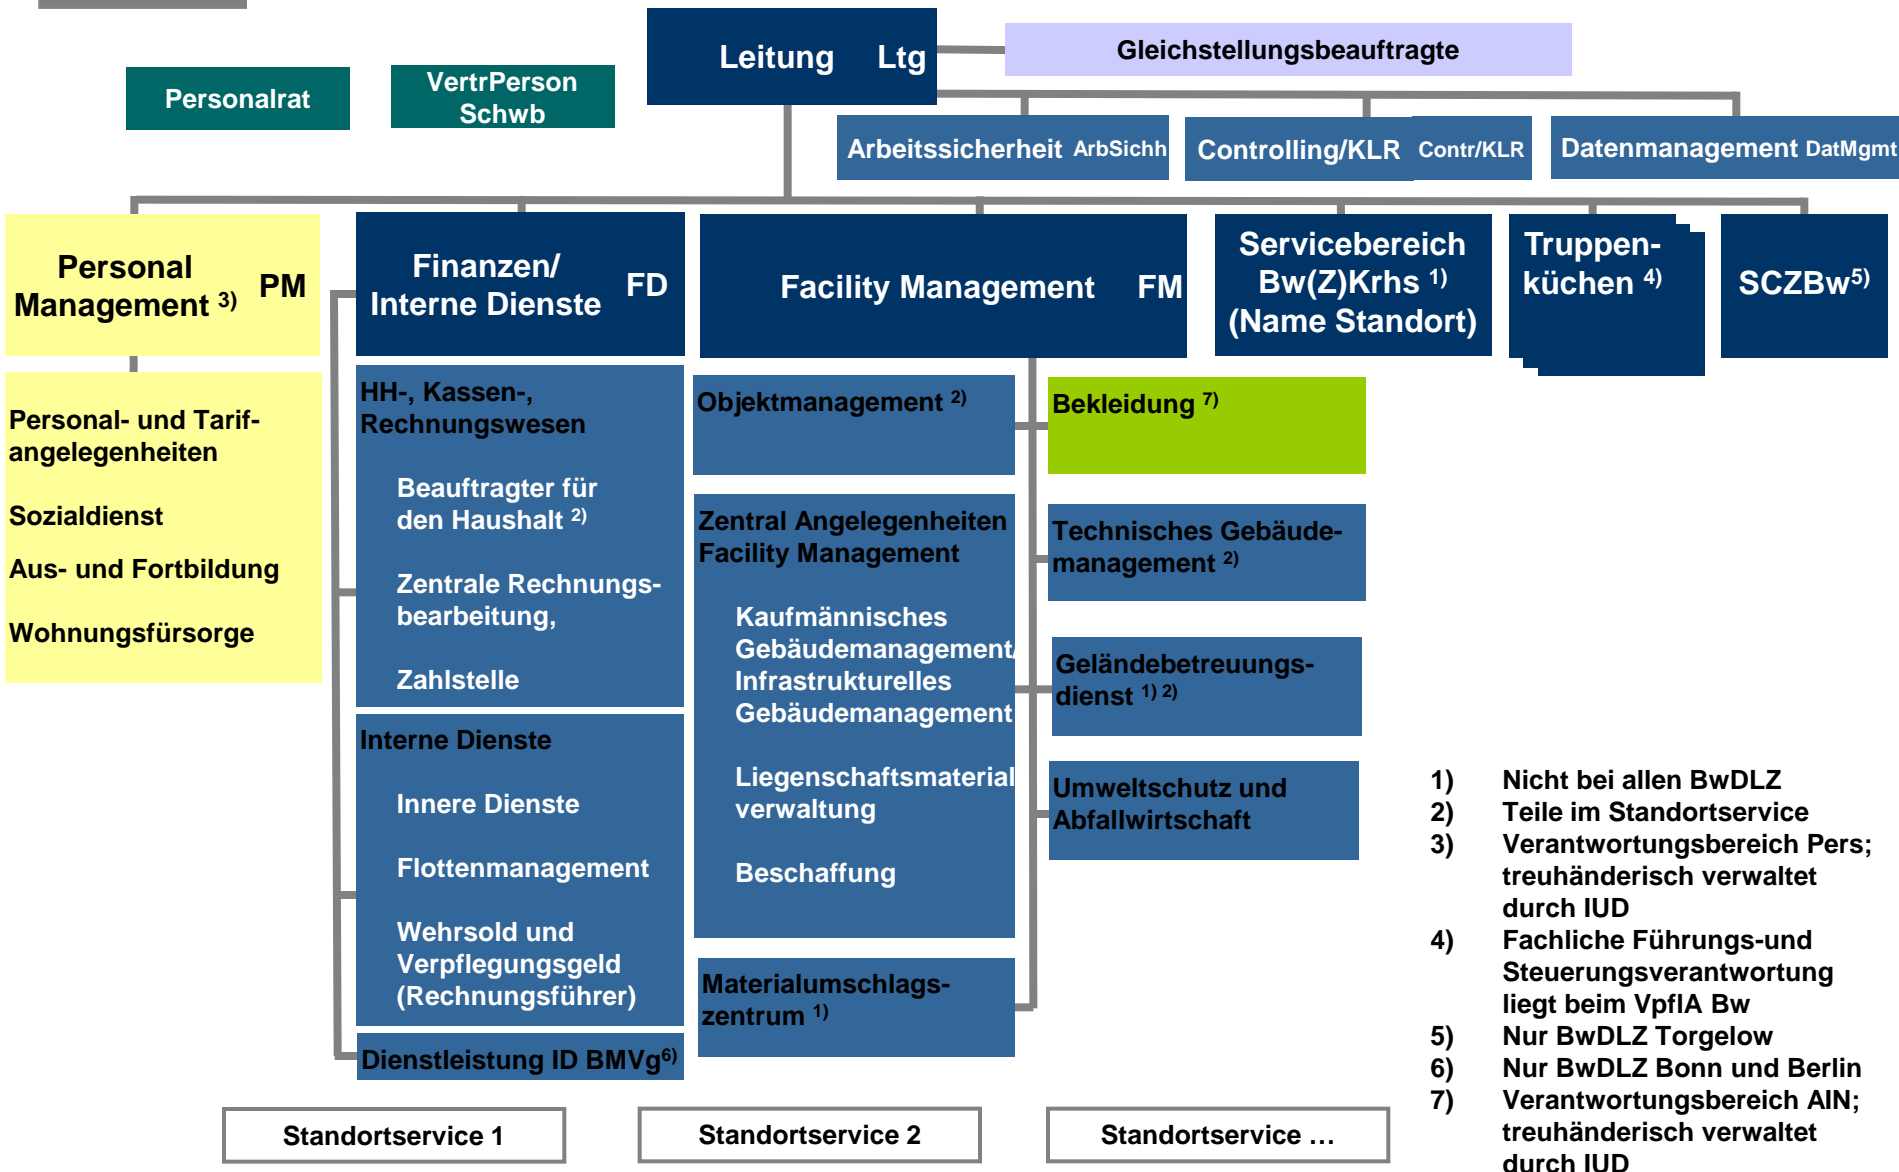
Leitung Ltg

Gleichstellungsbeauftragte

Personalrat

VertrPerson Schwb

Arbeitssicherheit ArbSichh

Controlling/KLR Contr/KLR

Datenmanagement DatMgmt

Personal Management $^{3)}$ PM

Finanzen/ Interne Dienste FD

Facility Management FM

Servicebereich Bw(Z)Krhs $^{1)}$ (Name Standort)

Truppenküchen $^{4)}$

SCZBw$^{5)}$

Personal- und Tarifangelegenheiten

Sozialdienst

Aus- und Fortbildung

Wohnungsfürsorge

HH-, Kassen-, Rechnungswesen

Beauftragter für den Haushalt $^{2)}$

Zentrale Rechnungsbearbeitung,

Zahlstelle

Interne Dienste

Innere Dienste

Flottenmanagement

Wehrsold und Verpflegungsgeld (Rechnungsführer)

Dienstleistung ID BMVg$^{6)}$

Objektmanagement $^{2)}$

Zentral Angelegenheiten Facility Management

Kaufmännisches Gebäudemanagement/ Infrastrukturelles Gebäudemanagement

Liegenschaftsmaterial verwaltung

Beschaffung

Materialumschlagszentrum $^{1)}$

Bekleidung $^{7)}$

Technisches Gebäudemanagement $^{2)}$

Geländebetreuungsdienst $^{1) 2)}$

Umweltschutz und Abfallwirtschaft

1) Nicht bei allen BwDLZ
2) Teile im Standortservice
3) Verantwortungsbereich Pers; treuhänderisch verwaltet durch IUD
4) Fachliche Führungs-und Steuerungsverantwortung liegt beim VpflA Bw
5) Nur BwDLZ Torgelow
6) Nur BwDLZ Bonn und Berlin
7) Verantwortungsbereich AIN; treuhänderisch verwaltet durch IUD

Standortservice 1

Standortservice 2

Standortservice …